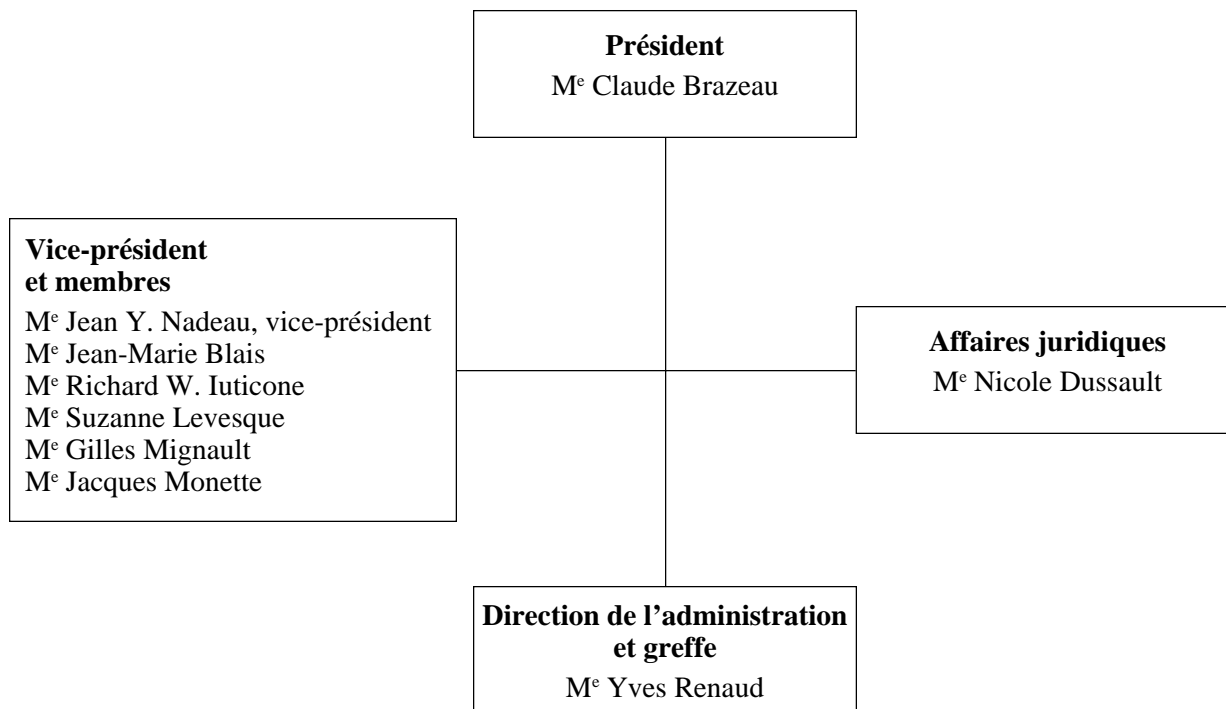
**Président**
M$^{e}$ Claude Brazeau

**Vice-président et membres**
M$^{e}$ Jean Y. Nadeau, vice-président
M$^{e}$ Jean-Marie Blais
M$^{e}$ Richard W. Iuticone
M$^{e}$ Suzanne Levesque
M$^{e}$ Gilles Mignault
M$^{e}$ Jacques Monette

**Affaires juridiques**
M$^{e}$ Nicole Dussault

**Direction de l'administration et greffe**
M$^{e}$ Yves Renaud